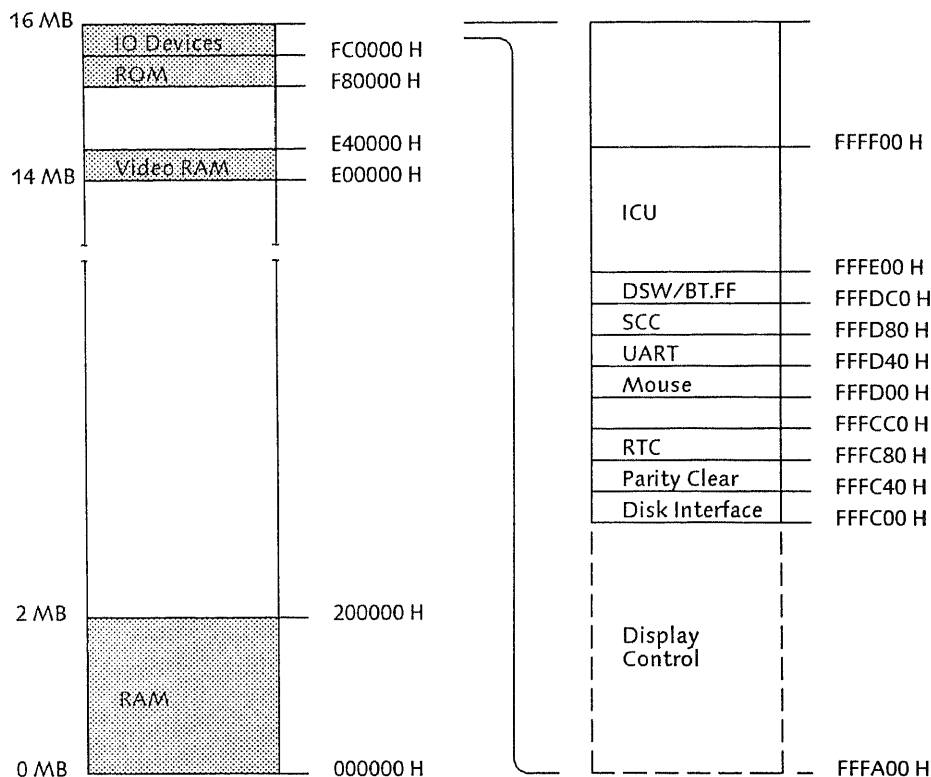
16 MB
IO Devices
FC0000 H
ROM
F80000 H
E40000 H
14 MB
Video RAM
E00000 H
2 MB
200000 H
RAM
0 MB
000000 H

FFFF00 H
ICU
FFFE00 H
DSW/BT.FF
FFFDC0 H
SCC
FFFD80 H
UART
FFFD40 H
Mouse
FFFD00 H
FFFCC0 H
RTC
FFFC80 H
Parity Clear
FFFC40 H
Disk Interface
FFFC00 H
Display Control
FFFA00 H